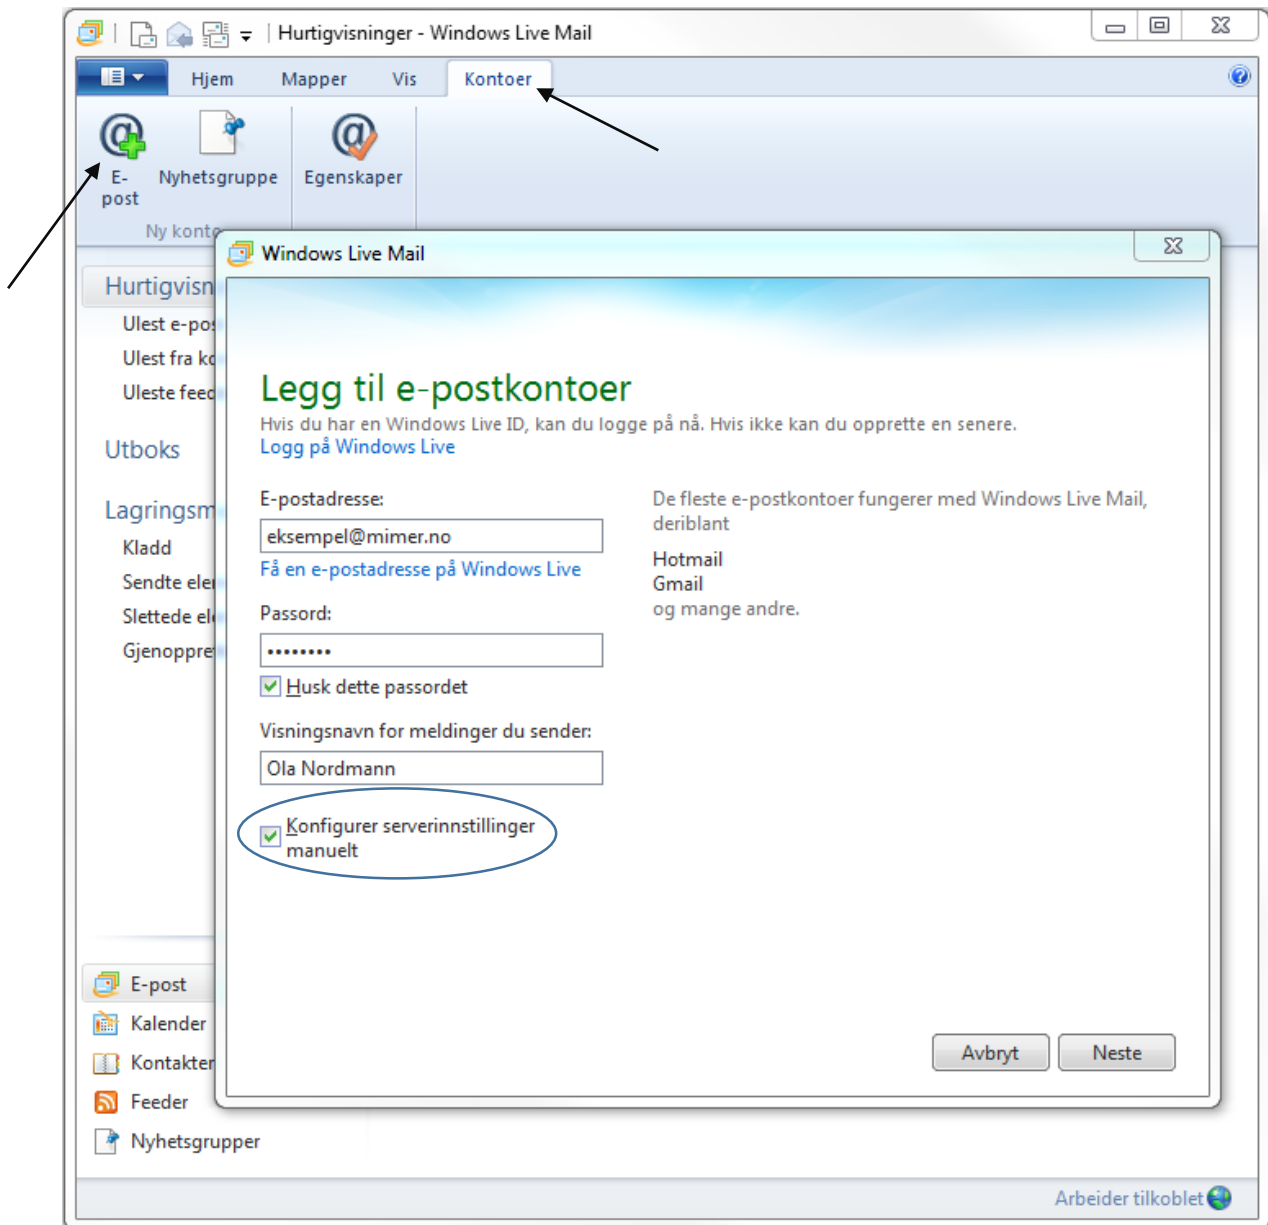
Hurtigvisninger - Windows Live Mail

Hjem Mapper Vis Kontoer

E-post Nyhetsgruppe Egenskaper

Ny konto

Hurtigvisn

Ulest e-pos

Ulest fra ko

Uleste feed

Utboks

Lagringsm

Kladd

Sendte ele

Slettede el

Gjenoppre

E-post

Kalender

Kontakter

Feeder

Nyhetsgrupper

Windows Live Mail

Legg til e-postkontoer

Hvis du har en Windows Live ID, kan du logge på nå. Hvis ikke kan du opprette en senere.

Logg på Windows Live

E-postadresse:

eksempel@mimer.no

Få en e-postadresse på Windows Live

Passord:

••••••••

Husk dette passordet

Visningsnavn for meldinger du sender:

Ola Nordmann

Konfigurer serverinnstillinger manuelt

De fleste e-postkontoer fungerer med Windows Live Mail, deriblant

Hotmail

Gmail

og mange andre.

Avbryt Neste

Arbeider tilkoblet